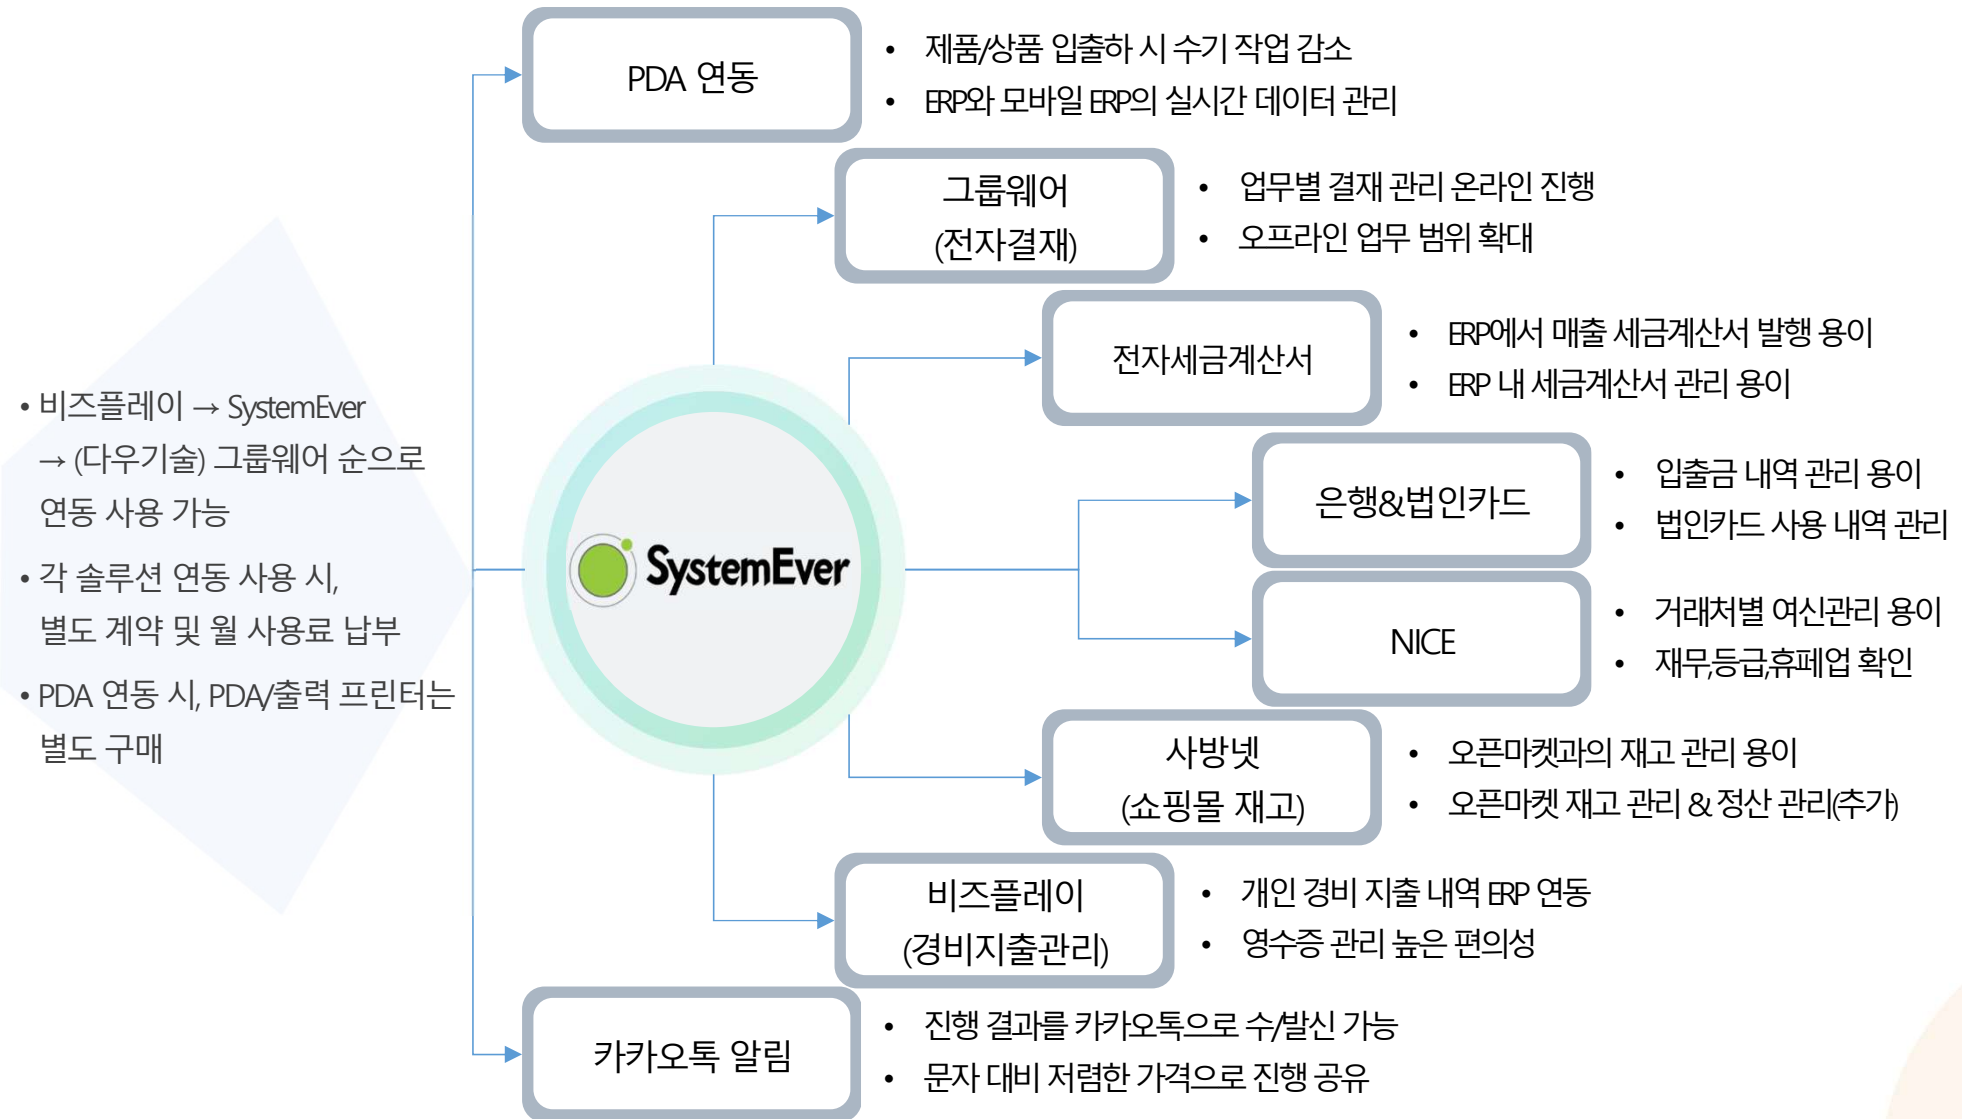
• 비즈플레이 → SystemEver → (다우기술) 그룹웨어 순으로 연동 사용 가능

• 각 솔루션 연동 사용 시, 별도 계약 및 월 사용료 납부

• PDA 연동 시, PDA/출력 프린터는 별도 구매

SystemEver

PDA 연동
• 제품/상품 입출하 시 수기 작업 감소
• ERP와 모바일 ERP의 실시간 데이터 관리

그룹웨어 (전자결재)
• 업무별 결재 관리 온라인 진행
• 오프라인 업무 범위 확대

전자세금계산서
• ERP에서 매출 세금계산서 발행 용이
• ERP 내 세금계산서 관리 용이

은행&법인카드
• 입출금 내역 관리 용이
• 법인카드 사용 내역 관리

NICE
• 거래처별 여신관리 용이
• 재무,등급,휴폐업 확인

사방넷 (쇼핑몰 재고)
• 오픈마켓과의 재고 관리 용이
• 오픈마켓 재고 관리 & 정산 관리(추가)

비즈플레이 (경비지출관리)
• 개인 경비 지출 내역 ERP 연동
• 영수증 관리 높은 편의성

카카오톡 알림
• 진행 결과를 카카오톡으로 수/발신 가능
• 문자 대비 저렴한 가격으로 진행 공유